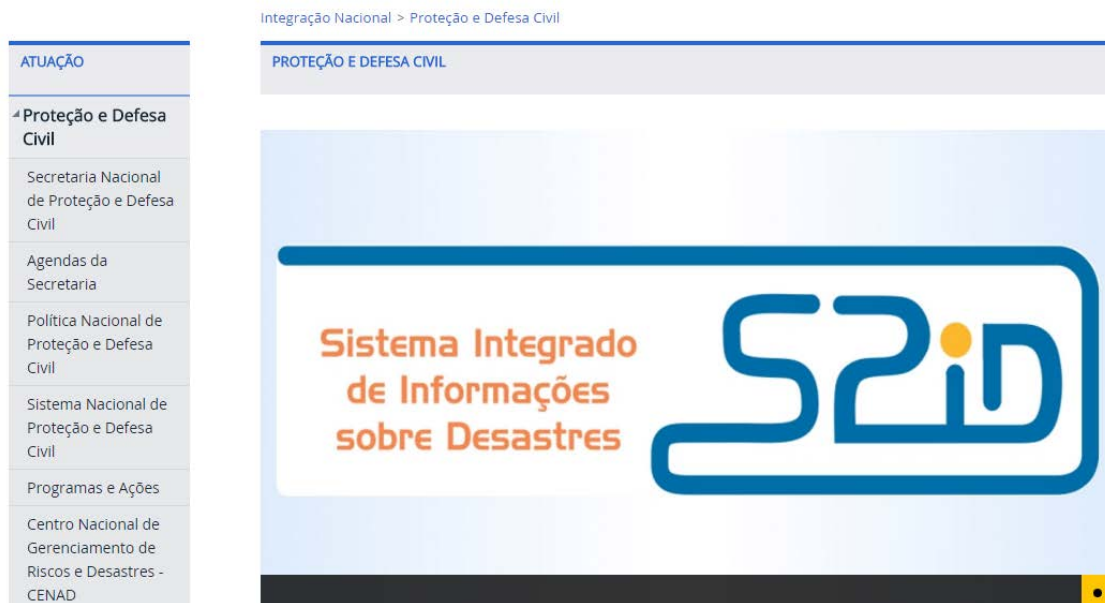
Integração Nacional > Proteção e Defesa Civil

ATUAÇÃO

Proteção e Defesa Civil

Secretaria Nacional de Proteção e Defesa Civil

Agendas da Secretaria

Política Nacional de Proteção e Defesa Civil

Sistema Nacional de Proteção e Defesa Civil

Programas e Ações

Centro Nacional de Gerenciamento de Riscos e Desastres - CENAD

PROTEÇÃO E DEFESA CIVIL

Sistema Integrado de Informações sobre Desastres

S2iD